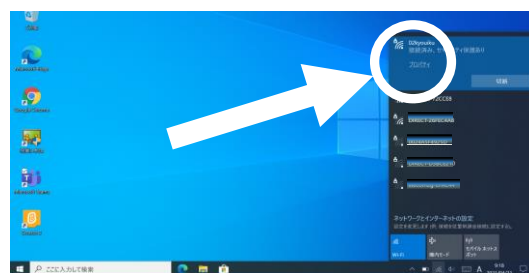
Microsoft Edge
Google Chrome
Microsoft Teams
DJkyouiku
接続済み、セキュリティ保護あり
プロパティ
切断
DIRECT-
DIRECT-
ネットワークとインターネットの設定
Wi-Fi
機内モード
モバイル ホットスポット
ここに入力して検索